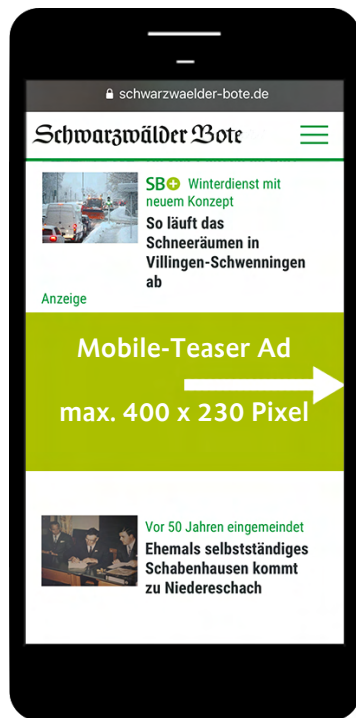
schwarzwaelder-bote.de

Schwarzwälder Bote

SB+ Winterdienst mit neuem Konzept
So läuft das Schneeräumen in Villingen-Schwenningen ab

Anzeige

Mobile-Teaser Ad

max. 400 x 230 Pixel

Vor 50 Jahren eingemeindet
Ehemals selbstständiges Schabenhausen kommt zu Niedereschach